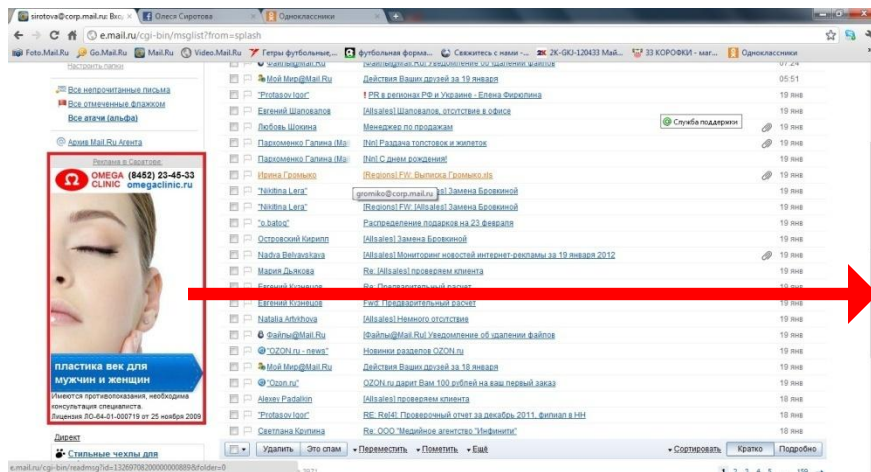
sirotova@corp.mail.ru: Вхо × Олеся Сиротова × Одноклассники ×

e.mail.ru/cgi-bin/msglist?from=splash

Foto.Mail.Ru Go.Mail.Ru Mail.Ru Video.Mail.Ru Гетры футбольные,... футбольная форма... Свяжитесь с нами -... 2K-GKJ-120433 Май... 33 КОРОФКИ - маг... Одноклассники

Настроить папки

Все непрочитанные письма
Все отмеченные флажком
Все аттачи (альфа)

Архив Mail.Ru Агента

Реклама в Саратове:
OMEGA CLINIC (8452) 23-45-33 omegaclinic.ru

пластика век для мужчин и женщин

Имеются противопоказания, необходима консультация специалиста. Лицензия ЛО-64-01-000719 от 25 ноября 2009

Директ
Стильные чехлы для

| | | |
|---|---|---|
| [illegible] | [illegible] | 07:24 |
| Мой Мир@Mail.Ru | Действия Ваших друзей за 19 января | 05:51 |
| "Protasov Igor" | ! PR в регионах РФ и Украине - Елена Фирюлина | 19 янв |
| Евгений Шаповалов | [Allsales] Шаповалов, отсутствие в офисе | 19 янв |
| Любовь Шокина | Менеджер по продажам | 19 янв |
| Пархоменко Галина (Ма | [Nn] Раздача толстовок и жилеток | 19 янв |
| Пархоменко Галина (Ма | [Nn] С днем рождения! | 19 янв |
| Ирина Громыко | [Regions] FW: Выписка Громыко.xls | 19 янв |
| "Nikitina Lera" | [Allsales] Замена Бровкиной | 19 янв |
| "Nikitina Lera" | [Regions] FW: [Allsales] Замена Бровкиной | 19 янв |
| "o.batog" | Распределение подарков на 23 февраля | 19 янв |
| Островский Кирилл | [Allsales] Замена Бровкиной | 19 янв |
| Nadva Belyavskaya | [Allsales] Мониторинг новостей интернет-рекламы за 19 января 2012 | 19 янв |
| Мария Дьякова | Re: [Allsales] проверяем клиента | 19 янв |
| Евгений Кузнецов | Re: Предварительный расчет | 19 янв |
| Евгений Кузнецов | Fwd: Предварительный расчет | 19 янв |
| Natalia Artykhova | [Allsales] Немного отсутствие | 19 янв |
| Файлы@Mail.Ru | [Файлы@Mail.Ru] Уведомление об удалении файлов | 19 янв |
| "OZON.ru - news" | Новинки разделов OZON.ru | 19 янв |
| Мой Мир@Mail.Ru | Действия Ваших друзей за 18 января | 19 янв |
| "Ozon.ru" | OZON.ru дарит Вам 100 рублей на ваш первый заказ | 18 янв |
| Alexey Padalkin | [Allsales] проверяем клиента | 18 янв |
| "Protasov Igor" | RE: Re[4]: Проверочный отчет за декабрь 2011, филиал в НН | 18 янв |
| Светлана Крупина | Re: ООО "Медийное агентство "Инфинити" | 18 янв |

Служба поддержки

gromiko@corp.mail.ru

Удалить Это спам Переместить Пометить Ещё Сортировать Кратко Подробно

e.mail.ru/cgi-bin/readmsg?id=13269708200000008898&folder=0

1 2 3 4 5 ... 159